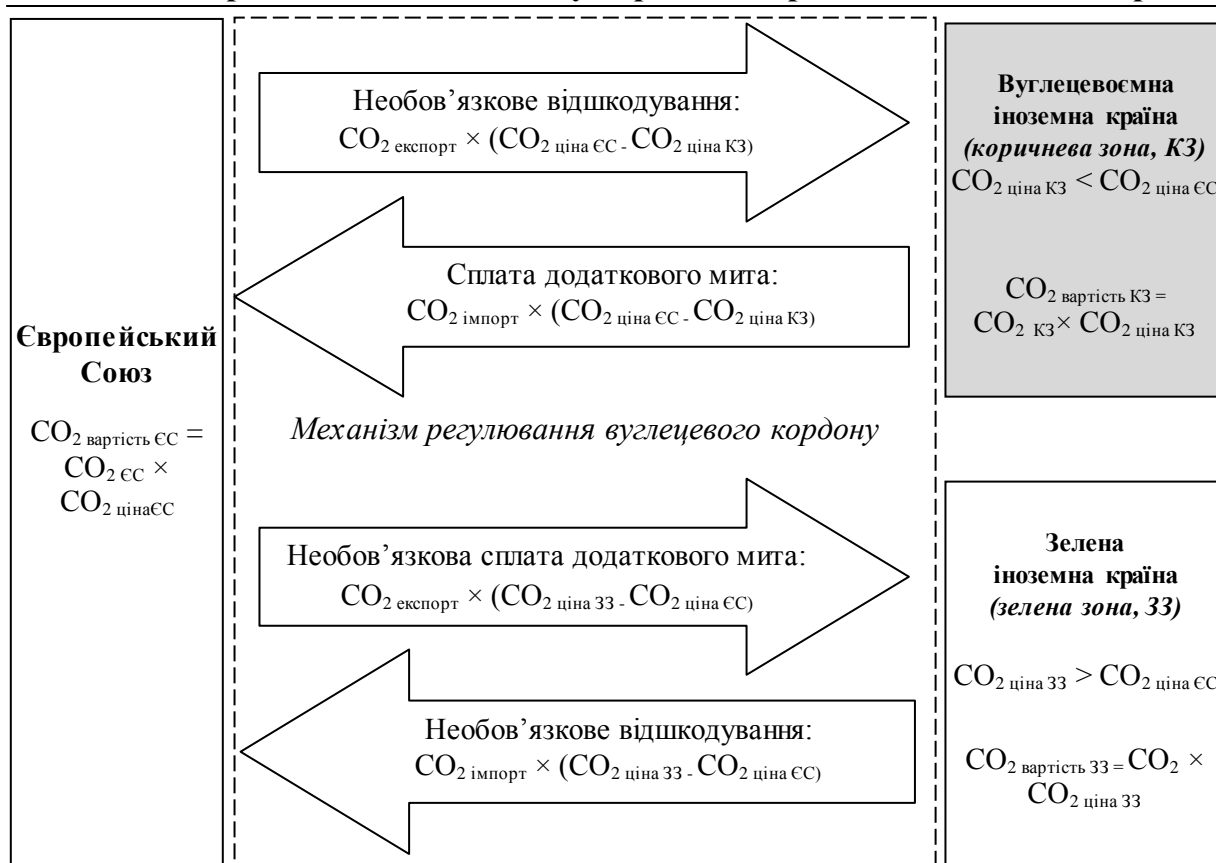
Необов’язкове відшкодування:
$CO_{2\ експорт} \times (CO_{2\ ціна\ ЄС} - CO_{2\ ціна\ КЗ})$

Вуглецевоємна іноземна країна *(коричнева зона, КЗ)*
$CO_{2\ ціна\ КЗ} < CO_{2\ ціна\ ЄС}$

$CO_{2\ вартість\ КЗ} = CO_{2\ КЗ} \times CO_{2\ ціна\ КЗ}$

Сплата додаткового мита:
$CO_{2\ імпорт} \times (CO_{2\ ціна\ ЄС} - CO_{2\ ціна\ КЗ})$

Європейський Союз

$CO_{2\ вартість\ ЄС} = CO_{2\ ЄС} \times CO_{2\ цінаЄС}$

*Механізм регулювання вуглецевого кордону*

Необов’язкова сплата додаткового мита:
$CO_{2\ експорт} \times (CO_{2\ ціна\ ЗЗ} - CO_{2\ ціна\ ЄС})$

Зелена іноземна країна *(зелена зона, ЗЗ)*

$CO_{2\ ціна\ ЗЗ} > CO_{2\ ціна\ ЄС}$

$CO_{2\ вартість\ ЗЗ} = CO_{2} \times CO_{2\ ціна\ ЗЗ}$

Необов’язкове відшкодування:
$CO_{2\ імпорт} \times (CO_{2\ ціна\ ЗЗ} - CO_{2\ ціна\ ЄС})$